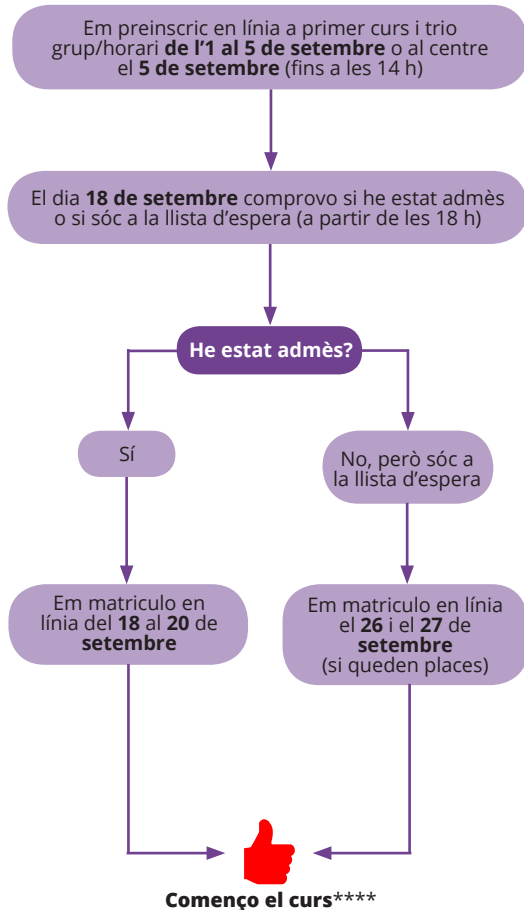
Em preinscric en línia a primer curs i trio grup/horari **de l'1 al 5 de setembre** o al centre el **5 de setembre** (fins a les 14 h)

El dia **18 de setembre** comprovo si he estat admès o si sóc a la llista d'espera (a partir de les 18 h)

**He estat admès?**

Sí

No, però sóc a la llista d'espera

Em matriculo en línia del **18** al **20** de **setembre**

Em matriculo en línia el **26** i el **27** de **setembre** (si queden places)

**Començo el curs******